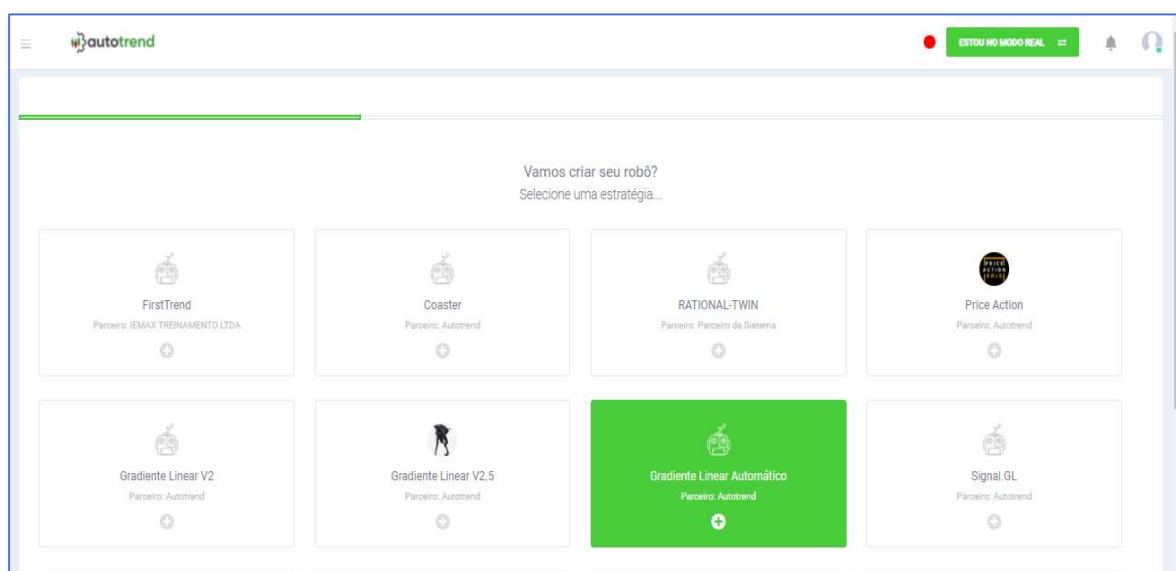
autotrend

ESTOU NO MODO REAL

Vamos criar seu robô?
Selecione uma estratégia...

FirstTrend
Parceiro: IEMAX TREINAMENTO LTDA

Coaster
Parceiro: Autotrend

RATIONAL-TWIN
Parceiro: Parceiro de Sistema

PRICE ACTION
Price Action
Parceiro: Autotrend

Gradiente Linear V2
Parceiro: Autotrend

Gradiente Linear V2.5
Parceiro: Autotrend

Gradiente Linear Automático
Parceiro: Autotrend

Signal.GL
Parceiro: Autotrend